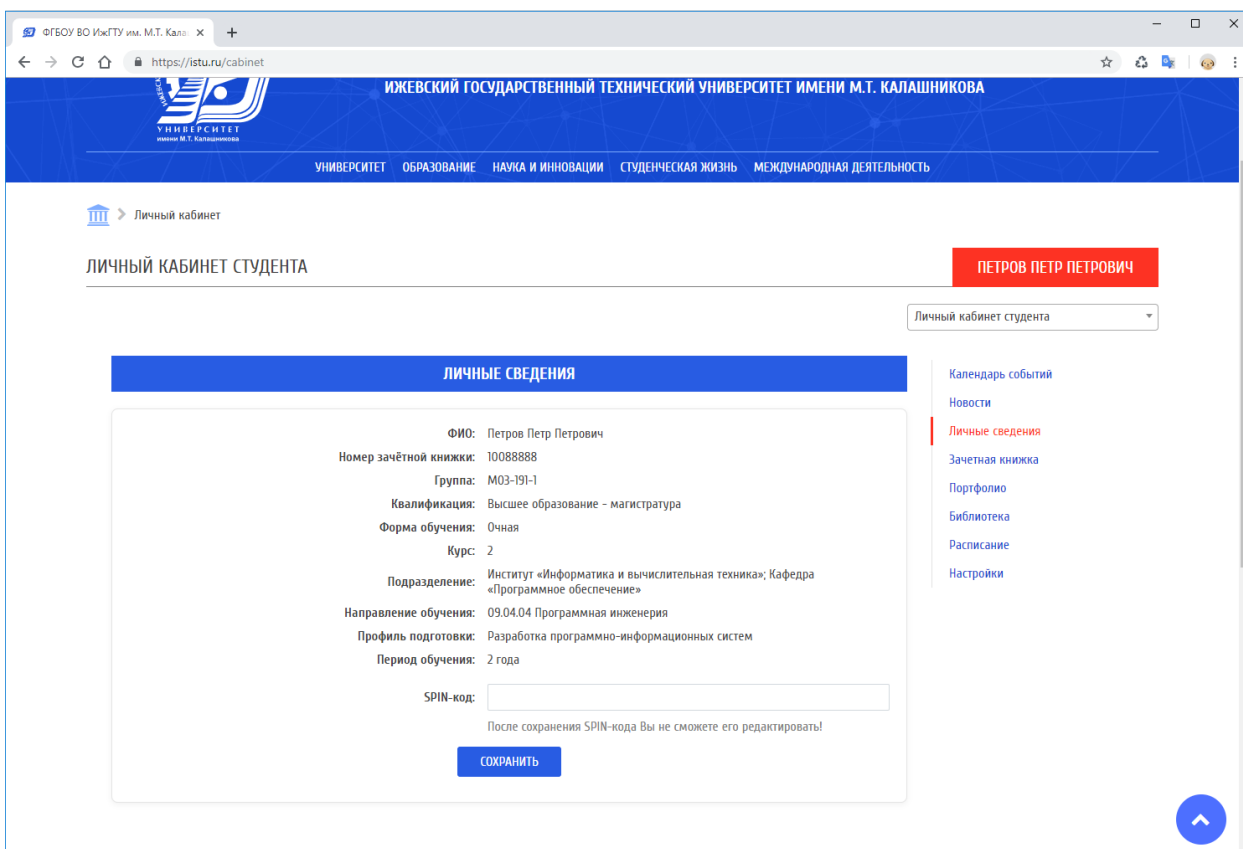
ФГБОУ ВО ИжГТУ им. М.Т. Кала ×
+
https://istu.ru/cabinet

УНИВЕРСИТЕТ
имени М.Т. Калашникова

ИЖЕВСКИЙ ГОСУДАРСТВЕННЫЙ ТЕХНИЧЕСКИЙ УНИВЕРСИТЕТ ИМЕНИ М.Т. КАЛАШНИКОВА

УНИВЕРСИТЕТ ОБРАЗОВАНИЕ НАУКА И ИННОВАЦИИ СТУДЕНЧЕСКАЯ ЖИЗНЬ МЕЖДУНАРОДНАЯ ДЕЯТЕЛЬНОСТЬ

> Личный кабинет

ЛИЧНЫЙ КАБИНЕТ СТУДЕНТА

ПЕТРОВ ПЕТР ПЕТРОВИЧ

Личный кабинет студента

ЛИЧНЫЕ СВЕДЕНИЯ

ФИО: Петров Петр Петрович
Номер зачётной книжки: 10088888
Группа: М03-191-1
Квалификация: Высшее образование - магистратура
Форма обучения: Очная
Курс: 2
Подразделение: Институт «Информатика и вычислительная техника»; Кафедра «Программное обеспечение»
Направление обучения: 09.04.04 Программная инженерия
Профиль подготовки: Разработка программно-информационных систем
Период обучения: 2 года

SPIN-код:
После сохранения SPIN-кода Вы не сможете его редактировать!

СОХРАНИТЬ

Календарь событий
Новости
Личные сведения
Зачетная книжка
Портфолио
Библиотека
Расписание
Настройки